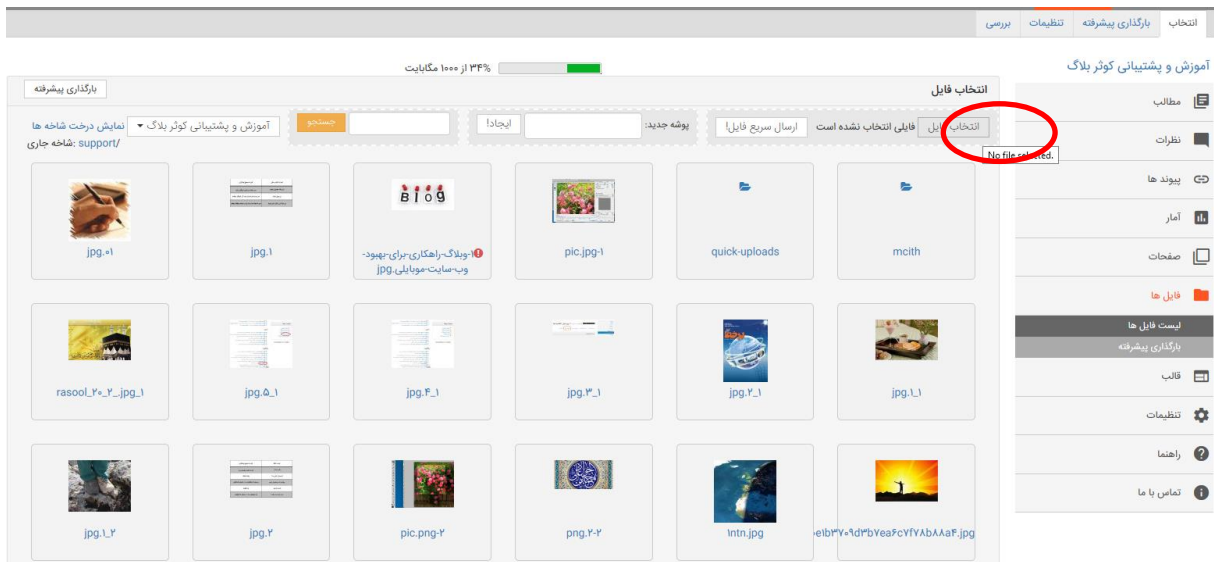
انتخاب | بارگذاری پیشرفته | تنظیمات | بررسی

آموزش و پشتیبانی کوثر بلاگ

۳۴% از ۱۰۰۰ مگابایت

مطالب
نظرات
پیوند ها
آمار
صفحات
فایل ها
لیست فایل ها
بارگذاری پیشرفته
قالب
تنظیمات
راهنما
تماس با ما

انتخاب فایل
بارگذاری پیشرفته

انتخاب فایل | فایلی انتخاب نشده است
No file selected.
ارسال سریع فایل!
پوشه جدید: | ایجاد!
جستجو
آموزش و پشتیبانی کوثر بلاگ
نمایش درخت شاخه ها
شاخه جاری: support/

mcith
quick-uploads
pic.jpg-۱
۱-وبلاگ-راهکاری-برای-بهبود-وب-سایت-موبایلی.jpg
jpg.۱
jpg.۰۱

jpg.۱_۱
jpg.۲_۱
jpg.۳_۱
jpg.۴_۱
jpg.۵_۱
rasool_۲۰_۲_.jpg_۱

e۱b۳۷۰۹d۳b۷ea۶c۷f۷۸b۸۸a۴.jpg
1ntn.jpg
png.۲-۲
pic.png-۲
jpg.۲
jpg.۱_۲